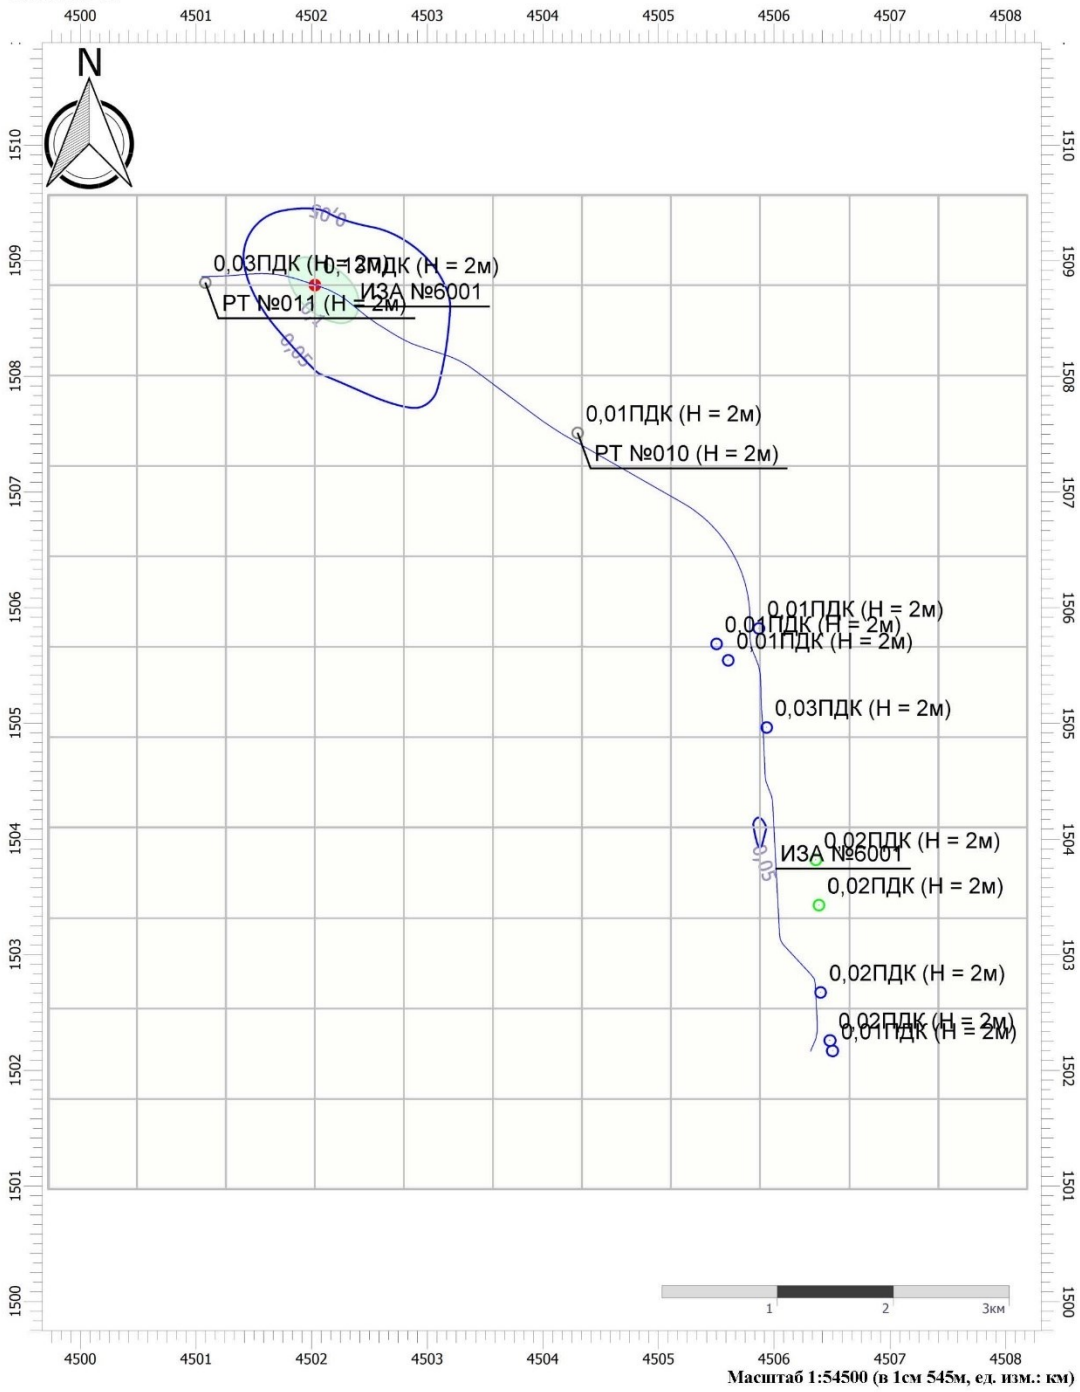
4500 4501 4502 4503 4504 4505 4506 4507 4508

N

1510 1509 1508 1507 1506 1505 1504 1503 1502 1501 1500

0,05

0,03ПДК (Н = 2м)

0,13ПДК (Н = 2м)

ИЗА №6001

РТ №011 (Н = 2м)

0,1

0,05

0,01ПДК (Н = 2м)

РТ №010 (Н = 2м)

0,01ПДК (Н = 2м)

0,01ПДК (Н = 2м)

0,01ПДК (Н = 2м)

0,03ПДК (Н = 2м)

0,02ПДК (Н = 2м)

ИЗА №6001

0,05

0,02ПДК (Н = 2м)

0,02ПДК (Н = 2м)

0,02ПДК (Н = 2м)

0,01ПДК (Н = 2м)

1 2 3км

4500 4501 4502 4503 4504 4505 4506 4507 4508

Масштаб 1:54500 (в 1см 545м, ед. изм.: км)